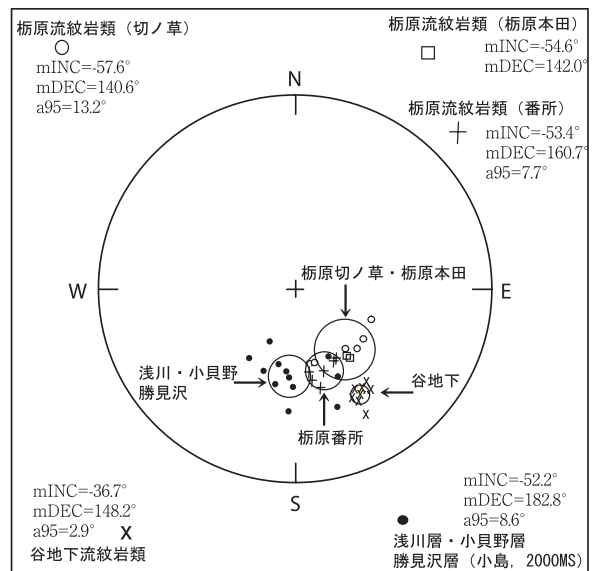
栃原流紋岩類（切ノ草）
○
mINC=-57.6°
mDEC=140.6°
a95=13.2°

栃原流紋岩類（栃原本田）
□
mINC=-54.6°
mDEC=142.0°

栃原流紋岩類（番所）
+
mINC=-53.4°
mDEC=160.7°
a95=7.7°

N

W

E

S

栃原切ノ草・栃原本田

浅川・小貝野
勝見沢

谷地下

x

栃原番所

mINC=-36.7°
mDEC=148.2°
a95=2.9°
X
谷地下流紋岩類

mINC=-52.2°
mDEC=182.8°
a95=8.6°
●
浅川層・小貝野層
勝見沢層（小島，2000MS）